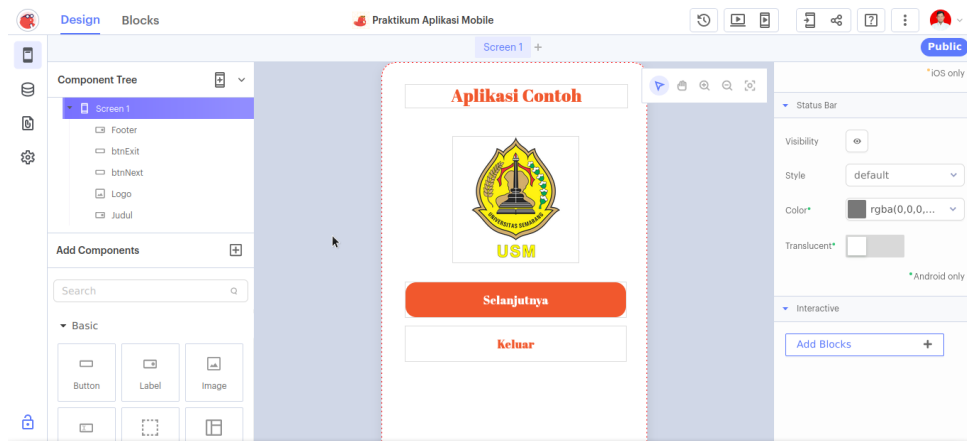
Design Blocks

Praktikum Aplikasi Mobile

Public

Screen 1 +

Component Tree

Screen 1
Footer
btnExit
btnNext
Logo
Judul

Add Components

Search

Basic

Button
Label
Image

Aplikasi Contoh

UNIVERSITAS SEMARANG

USM

Selanjutnya

Keluar

*iOS only

Status Bar

Visibility

Style default

Color* rgba(0,0,0,...

Translucent*

*Android only

Interactive

Add Blocks +